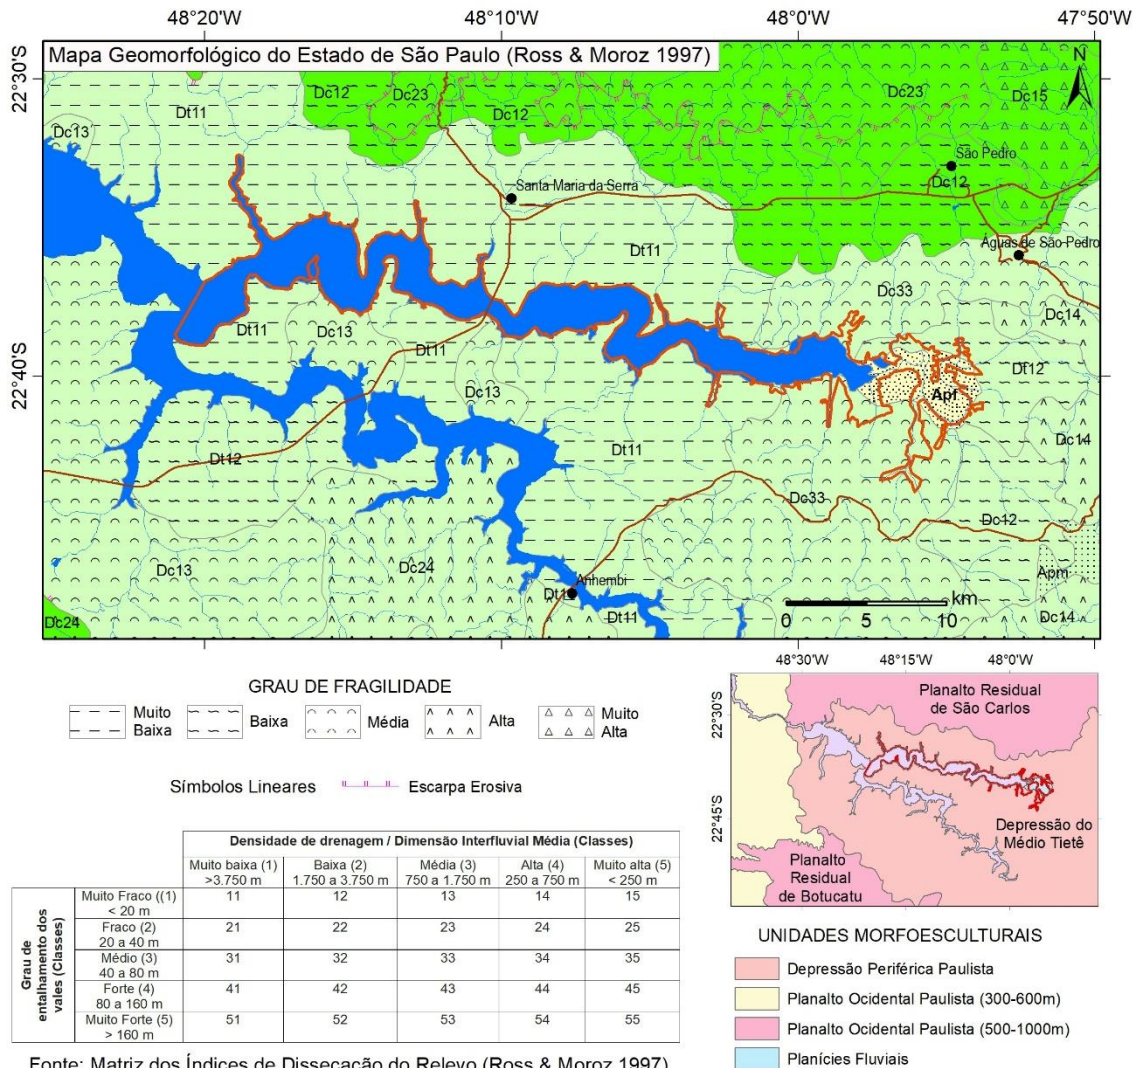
48°20'W 48°10'W 48°0'W 47°50'W

22°30'S 22°40'S

Mapa Geomorfológico do Estado de São Paulo (Ross & Moroz 1997)

N

Dc12 Dc23 Dc23 Dc15 Dt11 Dc12 Dc13 São Pedro Dc12 Santa Maria da Serra Dt11 Águas de São Pedro Dc33 Dc14 Dt11 Dc13 Dt11 Dt12 Dc13 Apf Dc14 Dt12 Dt11 Dc33 Dc12 Dc13 Dc24 Apm Anhembi Dt11 Dt11 Dc14 Dc24

0 5 10 km

GRAU DE FRAGILIDADE

Muito Baixa  Baixa  Média  Alta  Muito Alta

Símbolos Lineares  Escarpa Erosiva

| | | Densidade de drenagem / Dimensão Interfluvial Média (Classes) | | | | |
|---|---|---|---|---|---|---|
| | | Muito baixa (1) >3.750 m | Baixa (2) 1.750 a 3.750 m | Média (3) 750 a 1.750 m | Alta (4) 250 a 750 m | Muito alta (5) < 250 m |
| Grau de entalhamento dos vales (Classes) | Muito Fraco ((1) < 20 m | 11 | 12 | 13 | 14 | 15 |
| | Fraco (2) 20 a 40 m | 21 | 22 | 23 | 24 | 25 |
| | Médio (3) 40 a 80 m | 31 | 32 | 33 | 34 | 35 |
| | Forte (4) 80 a 160 m | 41 | 42 | 43 | 44 | 45 |
| | Muito Forte (5) > 160 m | 51 | 52 | 53 | 54 | 55 |

Fonte: Matriz dos Índices de Dissecação do Relevo (Ross & Moroz 1997)

48°30'W 48°15'W 48°0'W
22°30'S 22°45'S

Planalto Residual de São Carlos

Depressão do Médio Tietê

Planalto Residual de Botucatu

UNIDADES MORFOESCULTURAIS

Depressão Periférica Paulista
Planalto Ocidental Paulista (300-600m)
Planalto Ocidental Paulista (500-1000m)
Planícies Fluviais